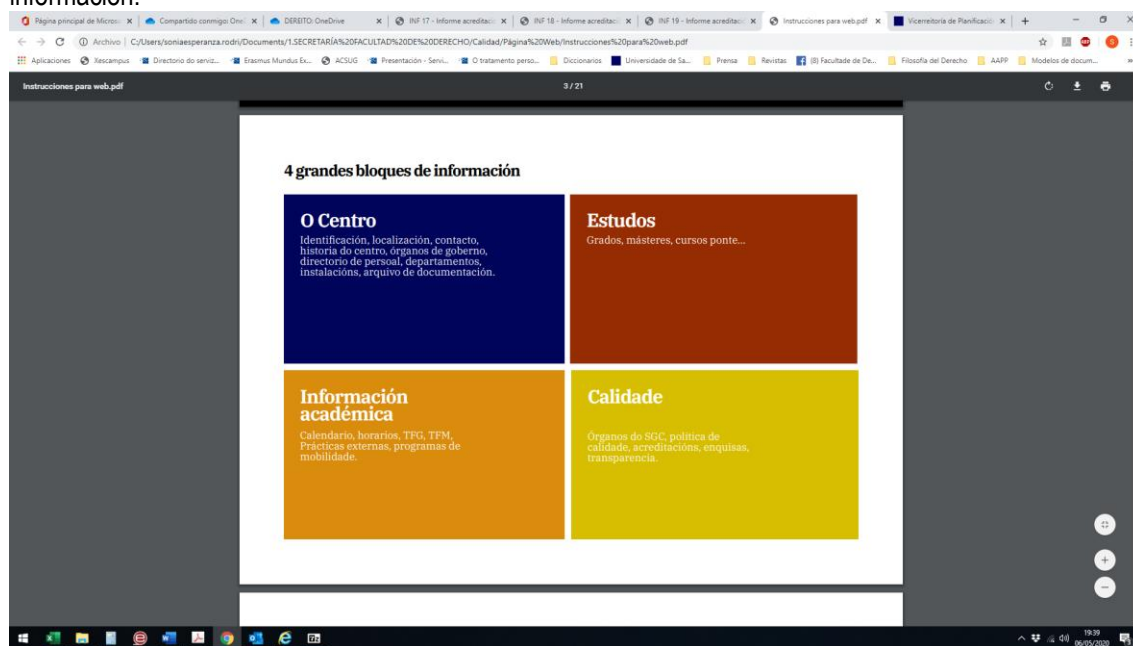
información.

Página principal de Micros | Compartido conmigo: One | DERBITO: OneDrive | INF 17 - Informe acreditaci | INF 18 - Informe acreditaci | INF 19 - Informe acreditaci | Instrucciones para web.pdf | Vicerreitoría de Planificació | +

Archivo | C:/Users/soniaesperanza.rodri/Documents/1.SECRETARÍA%20FACULTAD%20DE%20DERECHO/Calidad/Página%20Web/Instrucciones%20para%20web.pdf

Aplicaciones | Xescampus | Directorio do serviz... | Erasmus Mundus Ex... | ACSUG | Presentación - Servi... | O tratamento perso... | Diccionarios | Universidade de Sa... | Prensa | Revistas | (8) Facultade de De... | Filosofía del Derecho | AAPP | Modelos de docum...

Instrucciones para web.pdf

3 / 21

4 grandes bloques de información

O Centro
Identificación, localización, contacto, historia do centro, órganos de goberno, directorio de persoal, departamentos, instalacións, arquivo de documentación.

Estudos
Grados, másteres, cursos ponte...

Información académica
Calendario, horarios, TFG, TFM, Prácticas externas, programas de mobilidade.

Calidade
Órganos do SGC, política de calidade, acreditacións, enquisas, transparencia.

19:39
06/05/2020